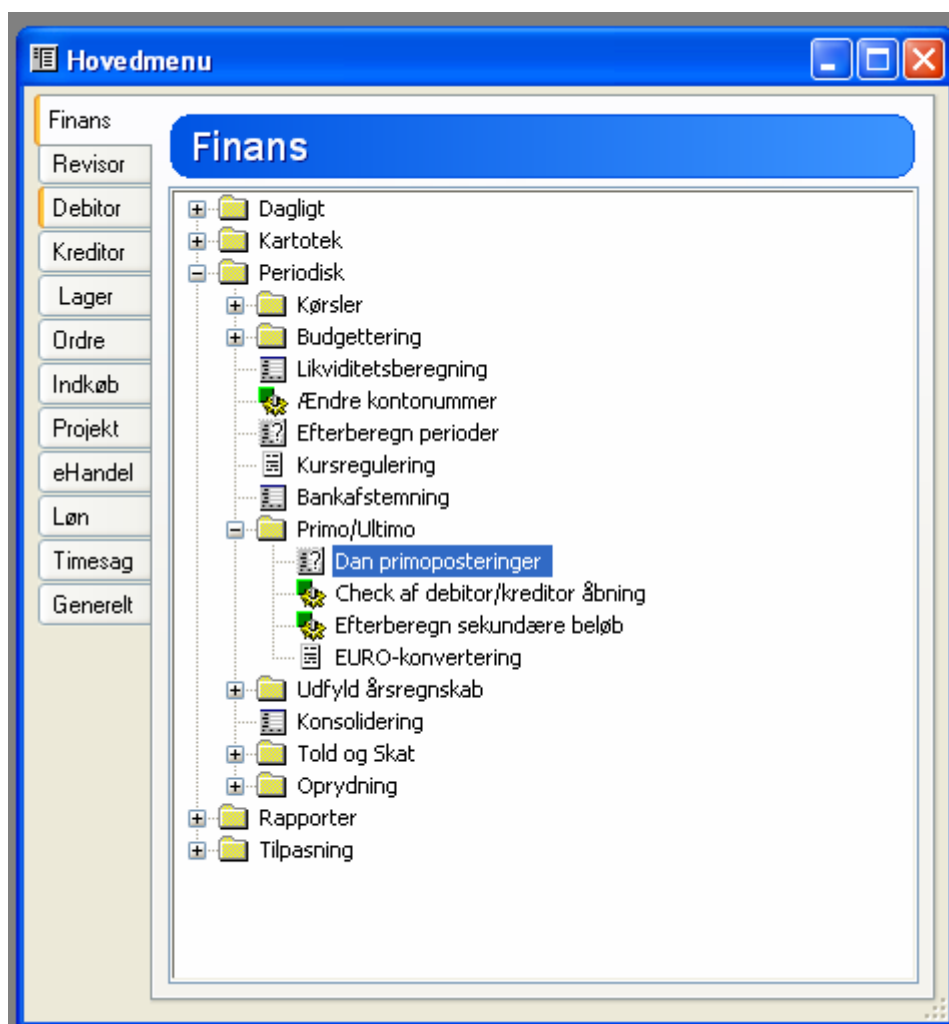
Hovedmenu

Finans
Revisor
Debitor
Kreditor
Lager
Ordre
Indkøb
Projekt
eHandel
Løn
Timesag
Generelt

Finans

Dagligt
Kartotek
Periodisk
Kørsler
Budgettering
Likviditetsberegning
Ændre kontonummer
Efterberegn perioder
Kursregulering
Bankafstemning
Primo/Ultimo
Dan primoposteringer
Check af debitor/kreditor åbning
Efterberegn sekundære beløb
EURO-konvertering
Udfyld årsregnskab
Konsolidering
Told og Skat
Oprydning
Rapporter
Tilpasning